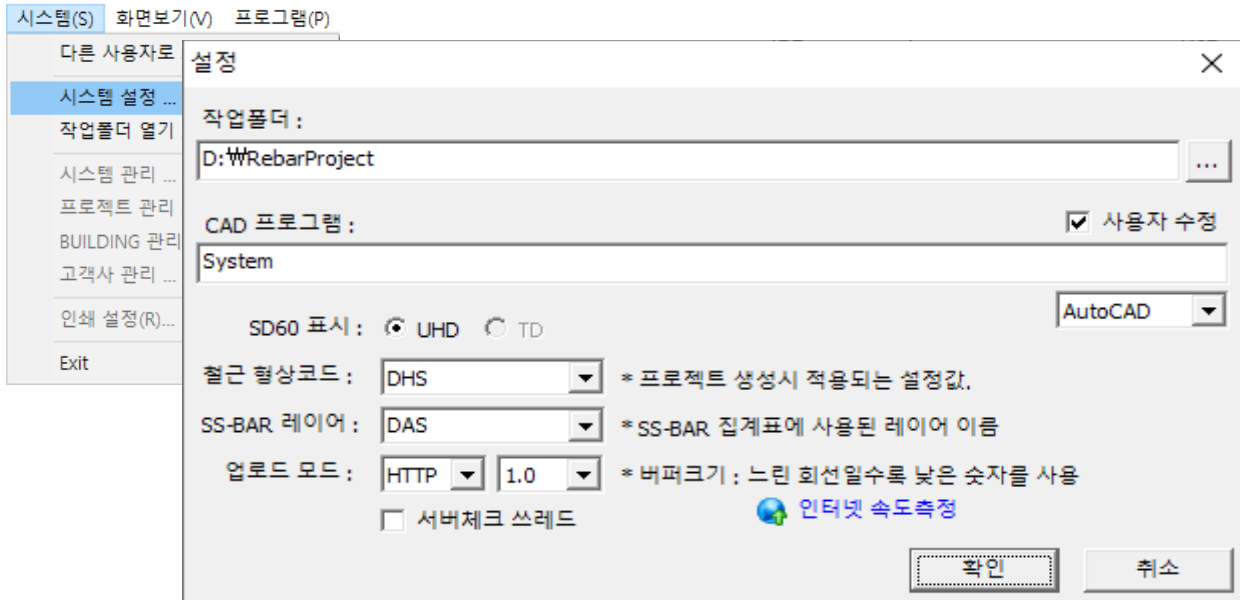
시스템(S) 화면보기(V) 프로그램(P)

다른 사용자로
시스템 설정 ...
작업폴더 열기
시스템 관리 ...
프로젝트 관리
BUILDING 관리
고객사 관리 ...
인쇄 설정(R)...
Exit

설정

작업폴더 :
D:₩RebarProject
...

CAD 프로그램 :
사용자 수정
System
AutoCAD

SD60 표시 : UHD TD
철근 형상코드 : DHS * 프로젝트 생성시 적용되는 설정값.
SS-BAR 레이어 : DAS * SS-BAR 집계표에 사용된 레이어 이름
업로드 모드 : HTTP 1.0 * 버퍼크기 : 느린 회선일수록 낮은 숫자를 사용
서버체크 쓰레드
인터넷 속도측정

확인 취소